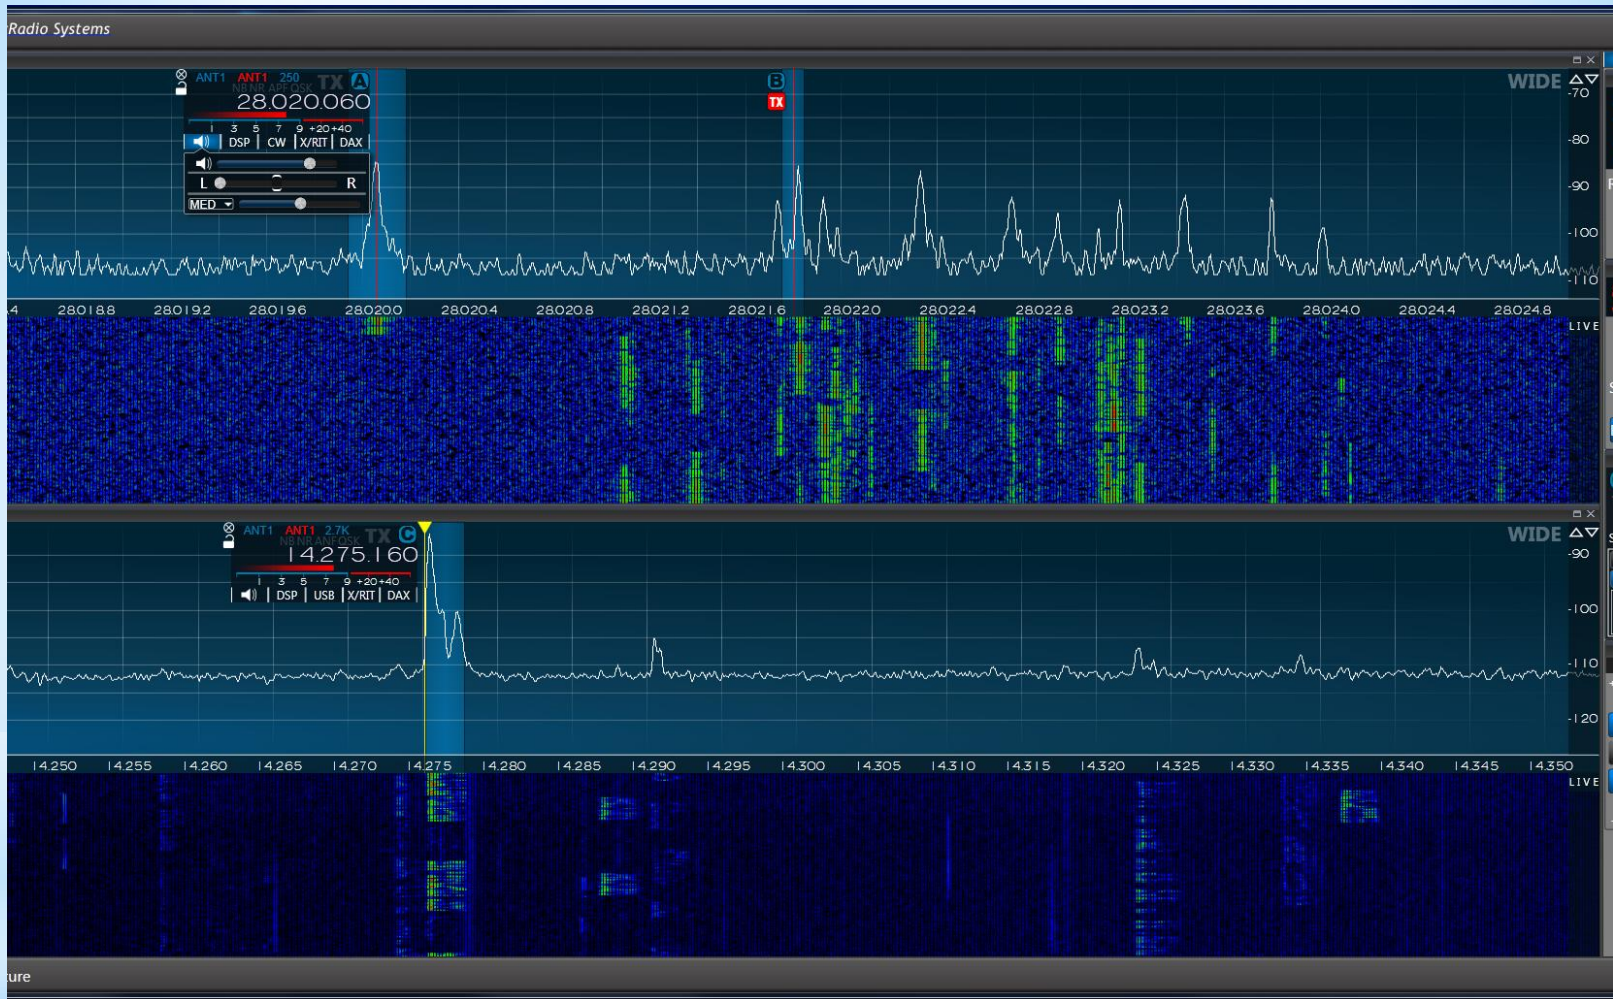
Radio Systems

ANT1 ANT1 250 TX A
NB NR APF DSK
28.020.060
1 3 5 7 9 +20 +40
DSP | CW | X/RIT | DAX
L R
MED

B
TX

WIDE
-70
-80
-90
-100
-110

.4 28018.8 28019.2 28019.6 28020.0 28020.4 28020.8 28021.2 28021.6 28022.0 28022.4 28022.8 28023.2 28023.6 28024.0 28024.4 28024.8

LIVE

ANT1 ANT1 2.7K TX C
NB NR ANF DSK
14.275.160
1 3 5 7 9 +20 +40
DSP | USB | X/RIT | DAX

WIDE
-90
-100
-110
-120

14.250 14.255 14.260 14.265 14.270 14.275 14.280 14.285 14.290 14.295 14.300 14.305 14.310 14.315 14.320 14.325 14.330 14.335 14.340 14.345 14.350

LIVE

ure